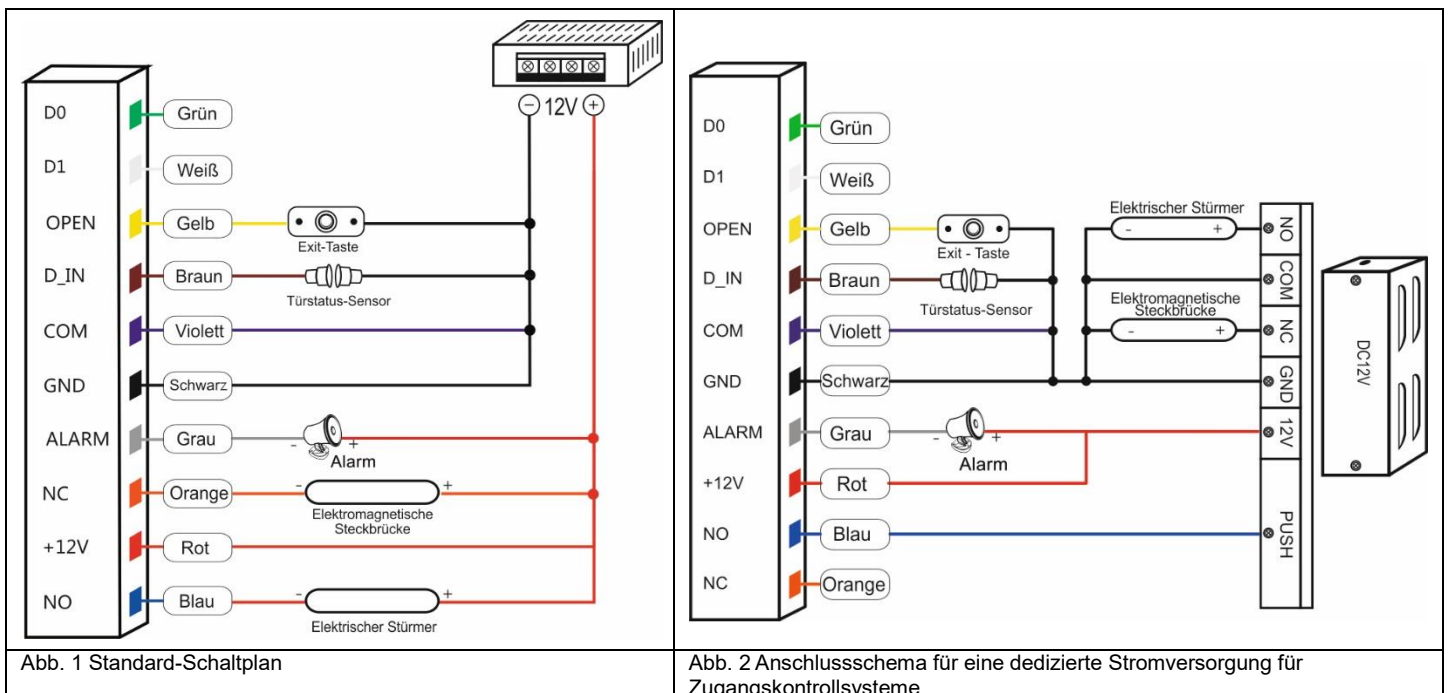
| | |
|---|---|
| D0 Grün<br>D1 Weiß<br>OPEN Gelb<br>Exit-Taste<br>D_IN Braun<br>Türstatus-Sensor<br>COM Violett<br>GND Schwarz<br>ALARM Grau<br>- +<br>Alarm<br>NC Orange<br>- +<br>Elektromagnetische Steckbrücke<br>+12V Rot<br>NO Blau<br>- +<br>Elektrischer Stürmer<br>$\ominus$ 12V $\oplus$ | D0 Grün<br>D1 Weiß<br>OPEN Gelb<br>Exit - Taste<br>D_IN Braun<br>Türstatus-Sensor<br>COM Violett<br>GND Schwarz<br>ALARM Grau<br>- +<br>Alarm<br>+12V Rot<br>NO Blau<br>NC Orange<br>Elektrischer Stürmer<br>- +<br>Elektromagnetische Steckbrücke<br>- +<br>NO<br>COM<br>NC<br>GND<br>12V<br>PUSH<br>DC12V |
| Abb. 1 Standard-Schaltplan | Abb. 2 Anschlussschema für eine dedizierte Stromversorgung für Zugangskontrollsysteme |